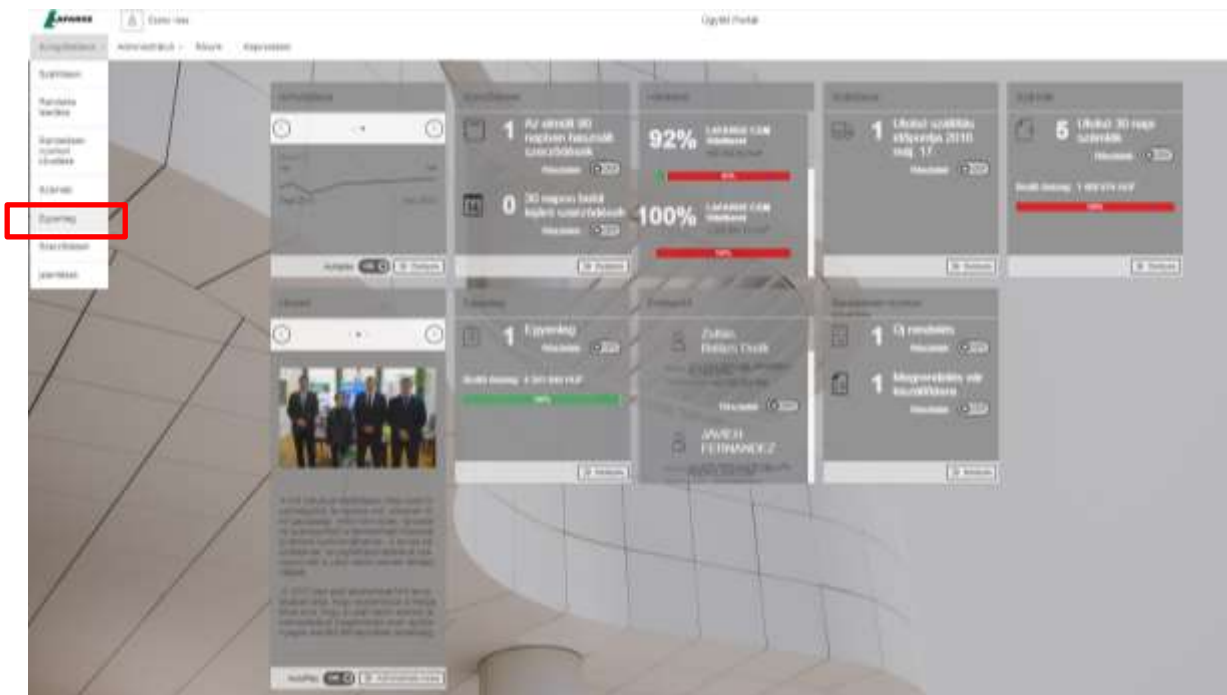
LAFARGE

Ügyfél Portál

Kategóriaáttekintés

Szállítások

Rendelés leadása

Egyenleg

1

Az elmúlt 90 napban használt szerződések

0

30 napon belül lejáró szerződések

92%

100%

1

Utolsó szállítás időpontja 2018. máj. 17.

5

Utolsó 30 napi számlák

Egyenleg

1

Egyenleg

Zoltán

JAVIER FERNANDEZ

1

Új rendelés

1

Megrendelés vár kiszállításra